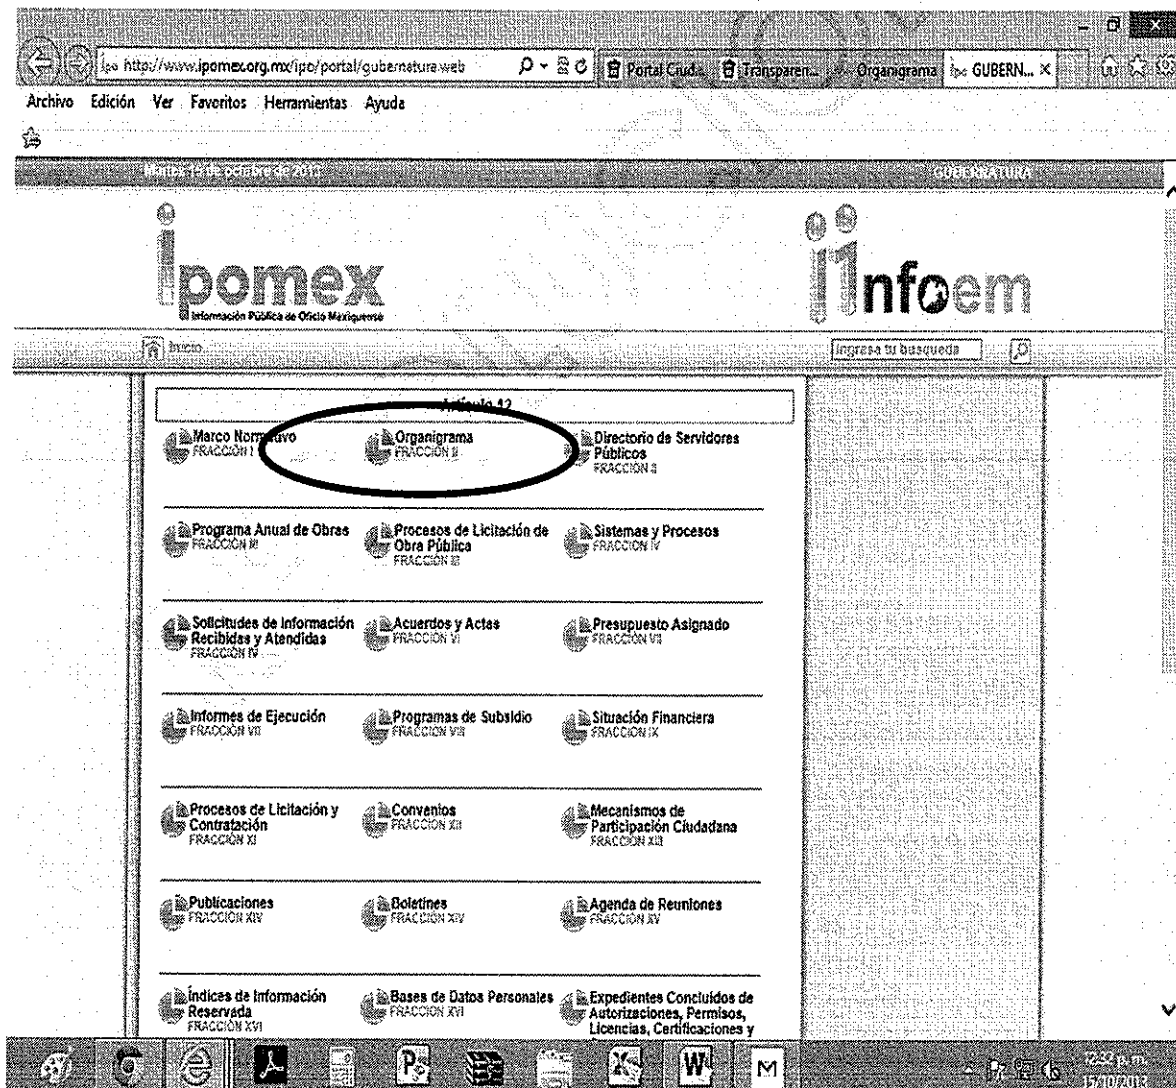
http://www.ipomex.org.mx/ipo/portal/gubernatura.web
Portal Ciuda... Transparen... Organigrama GUBERN... ×

Archivo Edición Ver Favoritos Herramientas Ayuda

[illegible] de octubre de 2013 GUBERNATURA

ipomex
Información Pública de Oficio Mexiquense

infoem

Inicio
Ingresa tu busqueda

Artículo 12

Marco Normativo
FRACCIÓN I

Organigrama
FRACCIÓN II

Directorio de Servidores Públicos
FRACCIÓN II

Programa Anual de Obras
FRACCIÓN III

Procesos de Licitación de Obra Pública
FRACCIÓN III

Sistemas y Procesos
FRACCIÓN IV

Solicitudes de Información Recibidas y Atendidas
FRACCIÓN IV

Acuerdos y Actas
FRACCIÓN VI

Presupuesto Asignado
FRACCIÓN VII

Informes de Ejecución
FRACCIÓN VII

Programas de Subsidio
FRACCIÓN VIII

Situación Financiera
FRACCIÓN IX

Procesos de Licitación y Contratación
FRACCIÓN XI

Convenios
FRACCIÓN XII

Mecanismos de Participación Ciudadana
FRACCIÓN XIII

Publicaciones
FRACCIÓN XIV

Boletines
FRACCIÓN XIV

Agenda de Reuniones
FRACCIÓN XV

Índices de Información Reservada
FRACCIÓN XVI

Bases de Datos Personales
FRACCIÓN XVI

Expedientes Concluidos de Autorizaciones, Permisos, Licencias, Certificaciones y

12:52 p. m.
17/10/2013